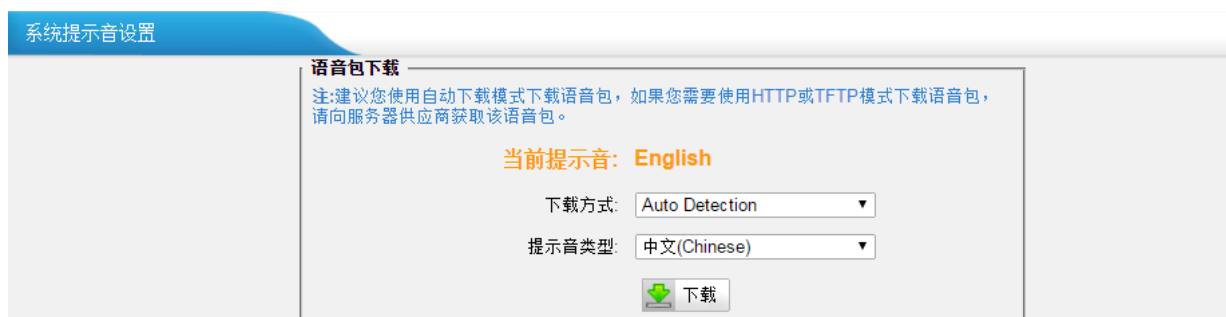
系统提示音设置

语音包下载

注:建议您使用自动下载模式下载语音包，如果您需要使用HTTP或TFTP模式下载语音包，请向服务器供应商获取该语音包。

当前提示音: English

下载方式: Auto Detection

提示音类型: 中文(Chinese)

下载